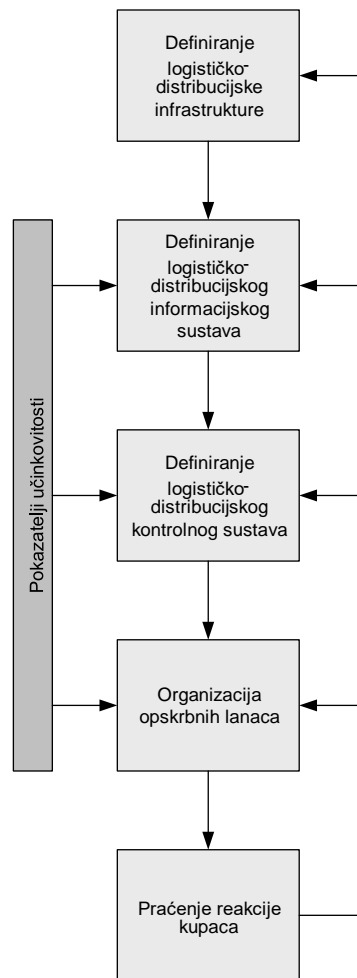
Definiranje logističko-distribucijske infrastrukture

Pokazatelji učinkovitosti

Definiranje logističko-distribucijskog informacijskog sustava

Definiranje logističko-distribucijskog kontrolnog sustava

Organizacija opskrbnih lanaca

Praćenje reakcije kupaca